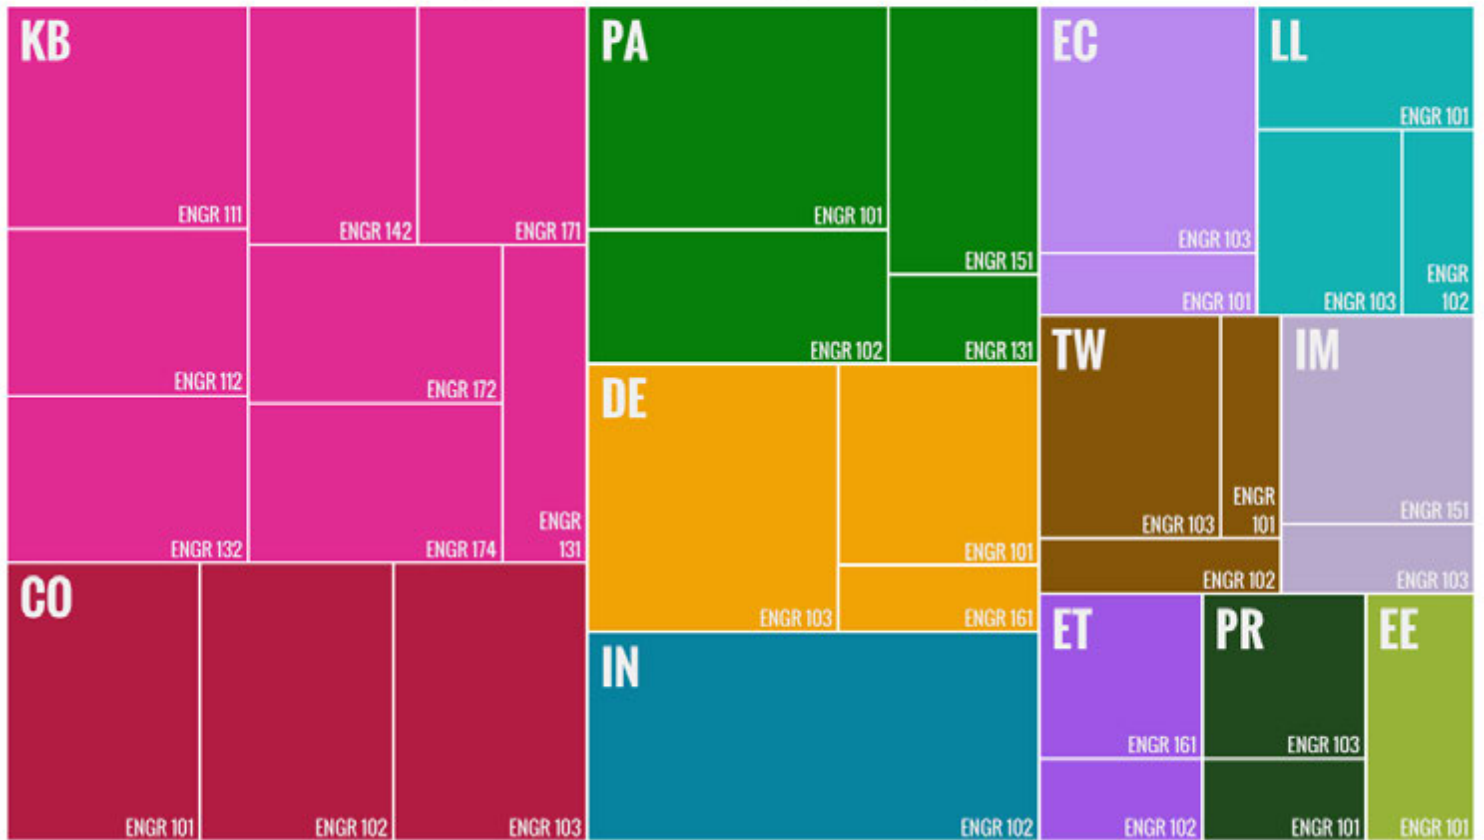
KB
ENGR 111
ENGR 142
ENGR 171
ENGR 112
ENGR 172
ENGR 132
ENGR 174
ENGR 131

CO
ENGR 101
ENGR 102
ENGR 103

PA
ENGR 101
ENGR 151
ENGR 102
ENGR 131

DE
ENGR 101
ENGR 103
ENGR 161

IN
ENGR 102

EC
ENGR 103
ENGR 101

LL
ENGR 101
ENGR 103
ENGR 102

TW
ENGR 103
ENGR 101
ENGR 102

IM
ENGR 151
ENGR 103

ET
ENGR 161
ENGR 102

PR
ENGR 103
ENGR 101

EE
ENGR 101